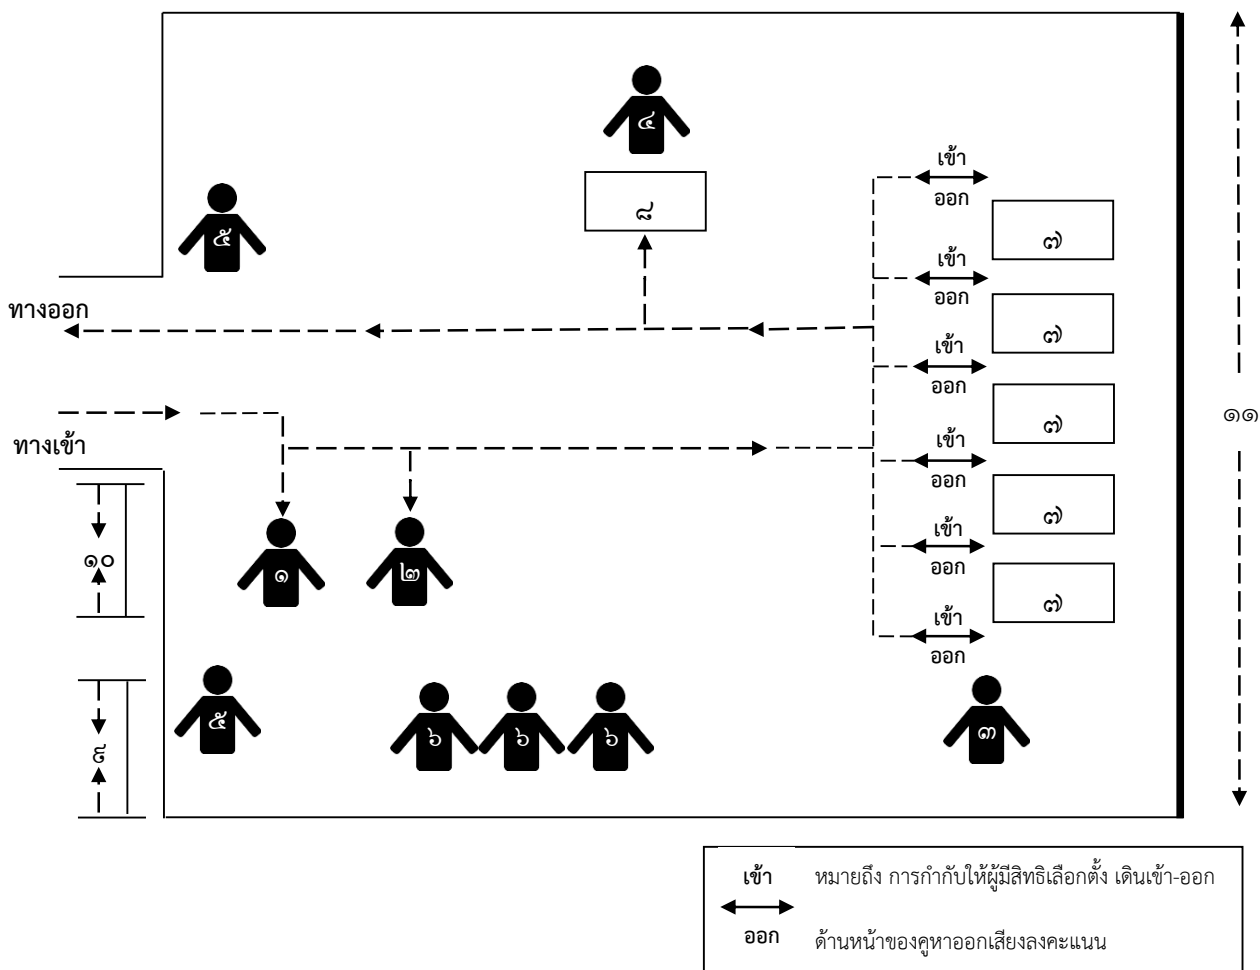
๔

๘

เข้า
ออก

เข้า
ออก

เข้า
ออก

เข้า
ออก

เข้า
ออก

เข้า
ออก

๗

๗

๗

๗

๗

๕

ทางออก

ทางเข้า

๑๑

๑๐

๑

๒

๙

๕

๖

๖

๖

๓

เข้า หมายถึง การกำกับให้ผู้มีสิทธิเลือกตั้ง เดินเข้า-ออก
ออก ด้านหน้าของคูหาออกเสียงลงคะแนน